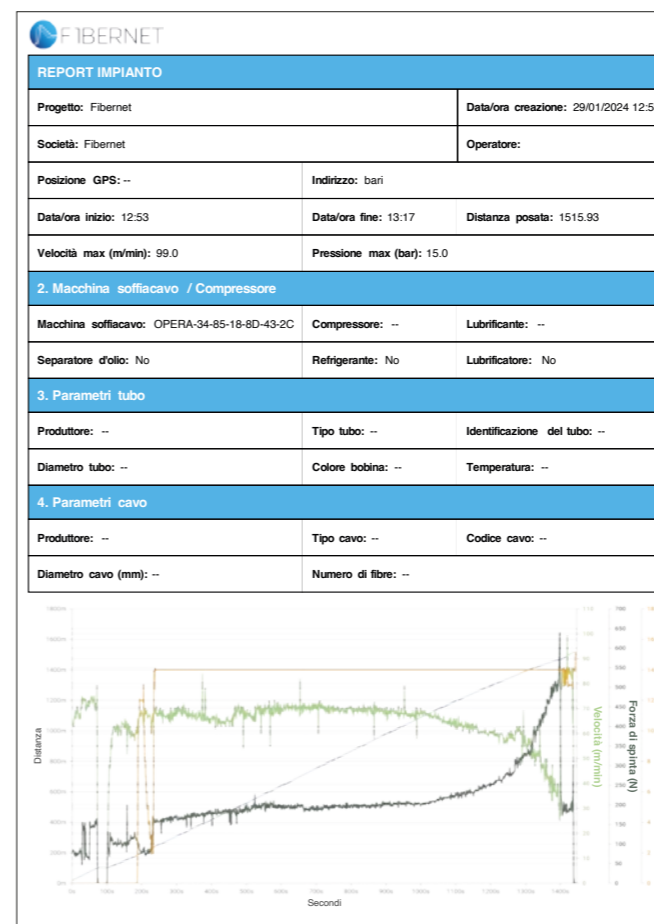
F1BERNET

| REPORT IMPIANTO | | |
|---|---|---|
| Progetto: Fibernet | | Data/ora creazione: 29/01/2024 12:5 |
| Società: Fibernet | | Operatore: |
| Posizione GPS: -- | Indirizzo: bari | |
| Data/ora inizio: 12:53 | Data/ora fine: 13:17 | Distanza posata: 1515.93 |
| Velocità max (m/min): 99.0 | Pressione max (bar): 15.0 | |
| 2. Macchina soffiacavo / Compressore | | |
| Macchina soffiacavo: OPERA-34-85-18-8D-43-2C | Compressore: -- | Lubrificante: -- |
| Separatore d'olio: No | Refrigerante: No | Lubrificatore: No |
| 3. Parametri tubo | | |
| Produttore: -- | Tipo tubo: -- | Identificazione del tubo: -- |
| Diametro tubo: -- | Colore bobina: -- | Temperatura: -- |
| 4. Parametri cavo | | |
| Produttore: -- | Tipo cavo: -- | Codice cavo: -- |
| Diametro cavo (mm): -- | Numero di fibre: -- | |

Distanza
Velocità (m/min)
Forza di spinta (N)
Secondi
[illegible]